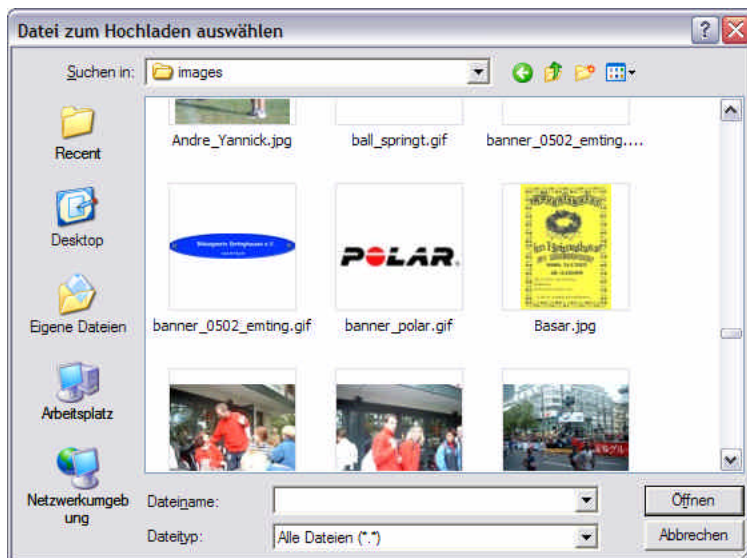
Datei zum Hochladen auswählen

Suchen in: images

Andre_Yannick.jpg

ball_springt.gif

banner_0502_emting....

banner_0502_emting.gif

POLAR.

banner_polar.gif

Basar.jpg

Recent

Desktop

Eigene Dateien

Arbeitsplatz

Netzwerkumgebung

Dateiname:

Dateityp: Alle Dateien (*.*)

Öffnen

Abbrechen